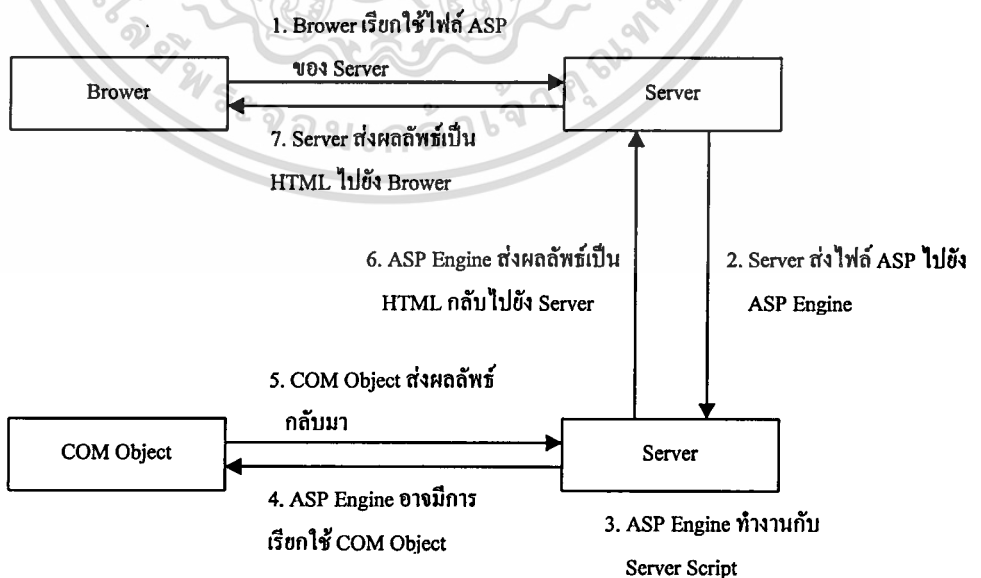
1. Brower เรียกใช้ไฟล์ ASP ของ Server

Brower

Server

7. Server ส่งผลลัพธ์เป็น HTML ไปยัง Brower

6. ASP Engine ส่งผลลัพธ์เป็น HTML กลับไปยัง Server

2. Server ส่งไฟล์ ASP ไปยัง ASP Engine

5. COM Object ส่งผลลัพธ์กลับมา

COM Object

Server

4. ASP Engine อาจมีการเรียกใช้ COM Object

3. ASP Engine ทำงานกับ Server Script